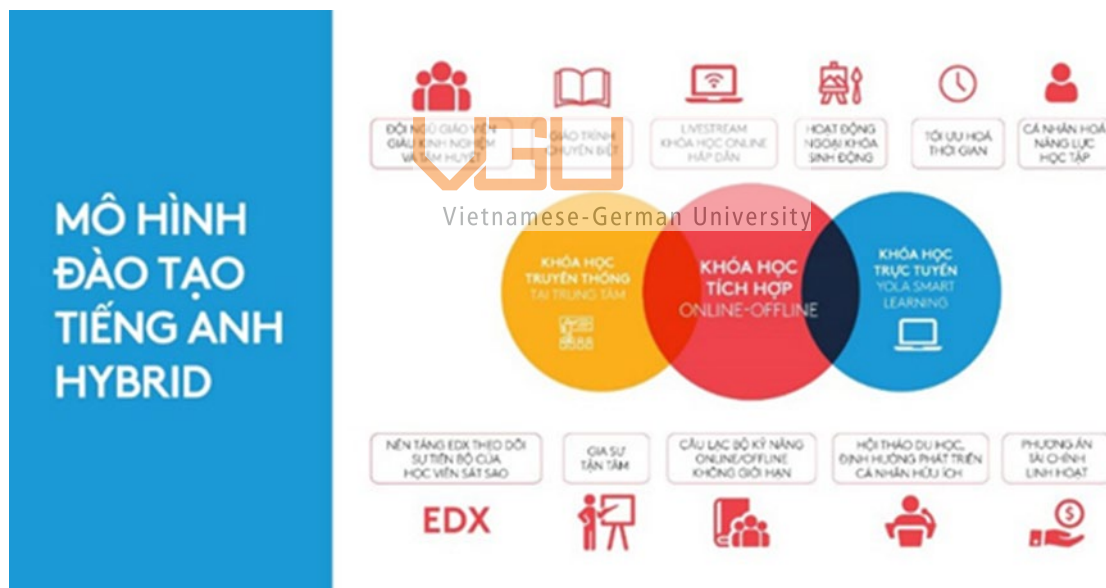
MÔ HÌNH ĐÀO TẠO TIẾNG ANH HYBRID

ĐỘI NGŨ GIÁO VIÊN GIÀU KINH NGHIỆM VÀ TÂM HUYẾT

GIÁO TRÌNH CHUYÊN BIỆT

LIVESTREAM KHÓA HỌC ONLINE HẤP DẪN

HOẠT ĐỘNG NGOẠI KHÓA SINH ĐỘNG

TỐI ƯU HOÁ THỜI GIAN

CÁ NHÂN HOÁ NĂNG LỰC HỌC TẬP

VGU
Vietnamese-German University

KHÓA HỌC TRUYỀN THỐNG TẠI TRUNG TÂM

KHÓA HỌC TÍCH HỢP ONLINE-OFFLINE

KHÓA HỌC TRỰC TUYẾN YOLA SMART LEARNING

NỀN TẢNG EDX THEO DÕI SỰ TIẾN BỘ CỦA HỌC VIÊN SÁT SAO

GIA SƯ TẬN TÂM

CÂU LẠC BỘ KỸ NĂNG ONLINE/OFFLINE KHÔNG GIỚI HẠN

HỘI THẢO DU HỌC, ĐỊNH HƯỚNG PHÁT TRIỂN CÁ NHÂN HỮU ÍCH

PHƯƠNG ÁN TÀI CHÍNH LINH HOẠT

EDX